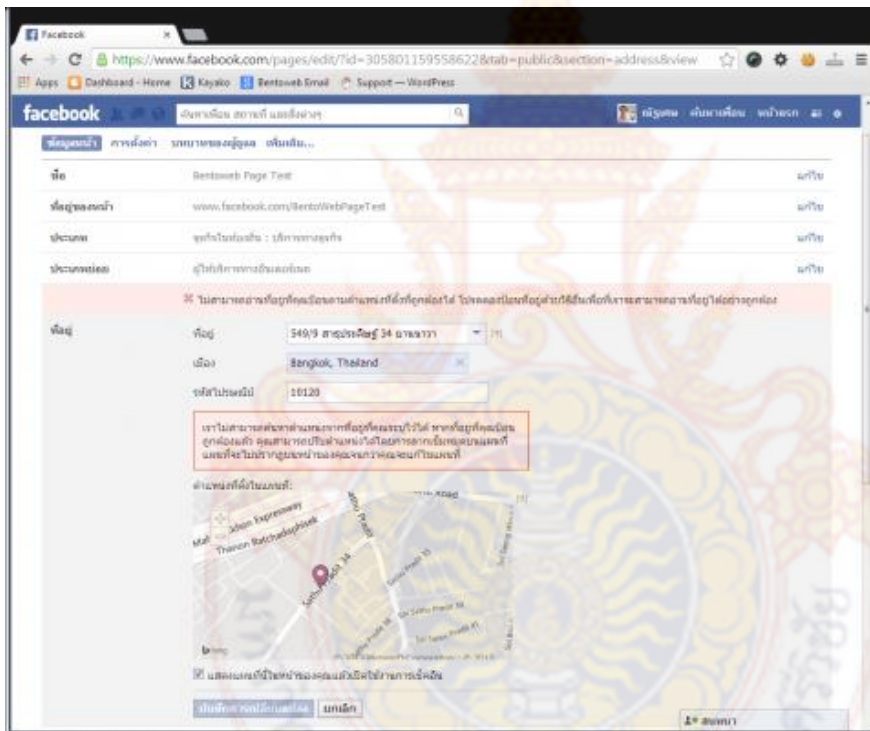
Facebook

https://www.facebook.com/pages/edit/?id=305801159558622&tab=public&section=address&view

Apps Dashboard - Home Kayako Bentoweb Email Support — WordPress

facebook

ค้นหาเพื่อน สถานที่ และสิ่งต่างๆ

ณัฐพล ค้นหาเพื่อน หน้าแรก

ข้อมูลหน้า การตั้งค่า บทบาทของผู้ดูแล เพิ่มเติม...

| ชื่อ | Bentoweb Page Test | แก้ไข |
|---|---|---|
| ที่อยู่ของหน้า | www.facebook.com/BentoWebPageTest | แก้ไข |
| ประเภท | ธุรกิจในท้องถิ่น : บริการทางธุรกิจ | แก้ไข |
| ประเภทย่อย | ผู้ให้บริการทางอินเตอร์เนต | แก้ไข |

ไม่สามารถอ่านที่อยู่ที่คุณป้อนตามตำแหน่งที่ตั้งที่ถูกต้องได้ โปรดลองป้อนที่อยู่ส่วนที่สิ้นเพื่อที่เราจะสามารถหาที่อยู่ได้อย่างถูกต้อง

ที่อยู่

ที่อยู่ 549/9 สาธุประดิษฐ์ 34 ยานนาวา

เมือง Bangkok, Thailand

รหัสไปรษณีย์ 10120

เราไม่สามารถค้นหาตำแหน่งจากที่อยู่ที่คุณระบุไว้ได้ หากที่อยู่ที่คุณป้อนถูกต้องแล้ว คุณสามารถปรับตำแหน่งได้โดยการลากเข็มหมุดบนแผนที่แผนที่จะไปปรากฏบนหน้าของคุณจนกว่าคุณจะแก้ไขแผนที่

ตำแหน่งที่ตั้งในแผนที่:

Road

Expressway

Thanon Ratchadaphisek

Sathu Pradit 34

bing

แสดงแผนที่ในหน้าของคุณแล้วเปิดใช้งานการเช็คอิน

บันทึกการเปลี่ยนแปลง ยกเลิก

สนทนา